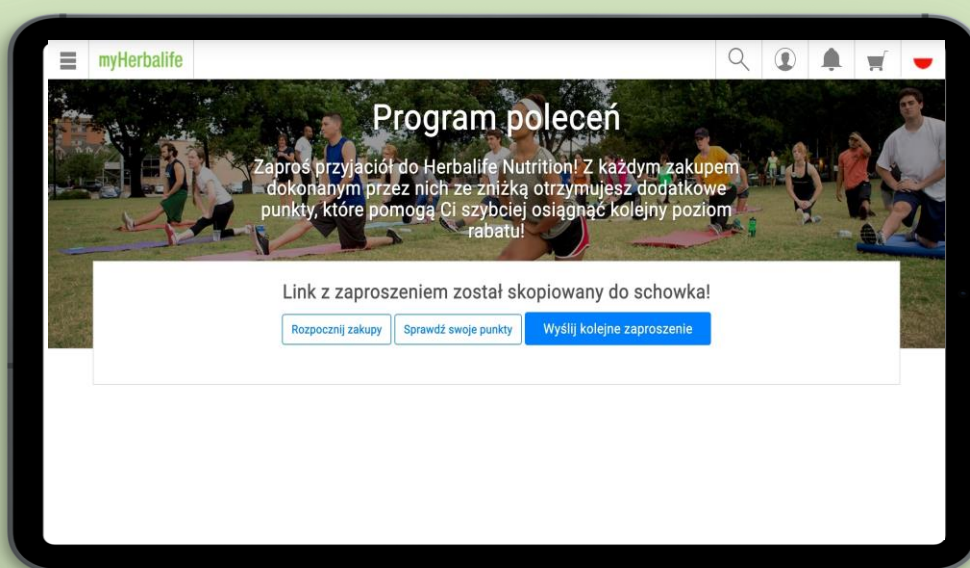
myHerbalife

Program poleceń

Zaproś przyjaciół do Herbalife Nutrition! Z każdym zakupem dokonanym przez nich ze zniżką otrzymujesz dodatkowe punkty, które pomogą Ci szybciej osiągnąć kolejny poziom rabatu!

Link z zaproszeniem został skopiowany do schowka!

Rozpocznij zakupy

Sprawdź swoje punkty

Wyślij kolejne zaproszenie